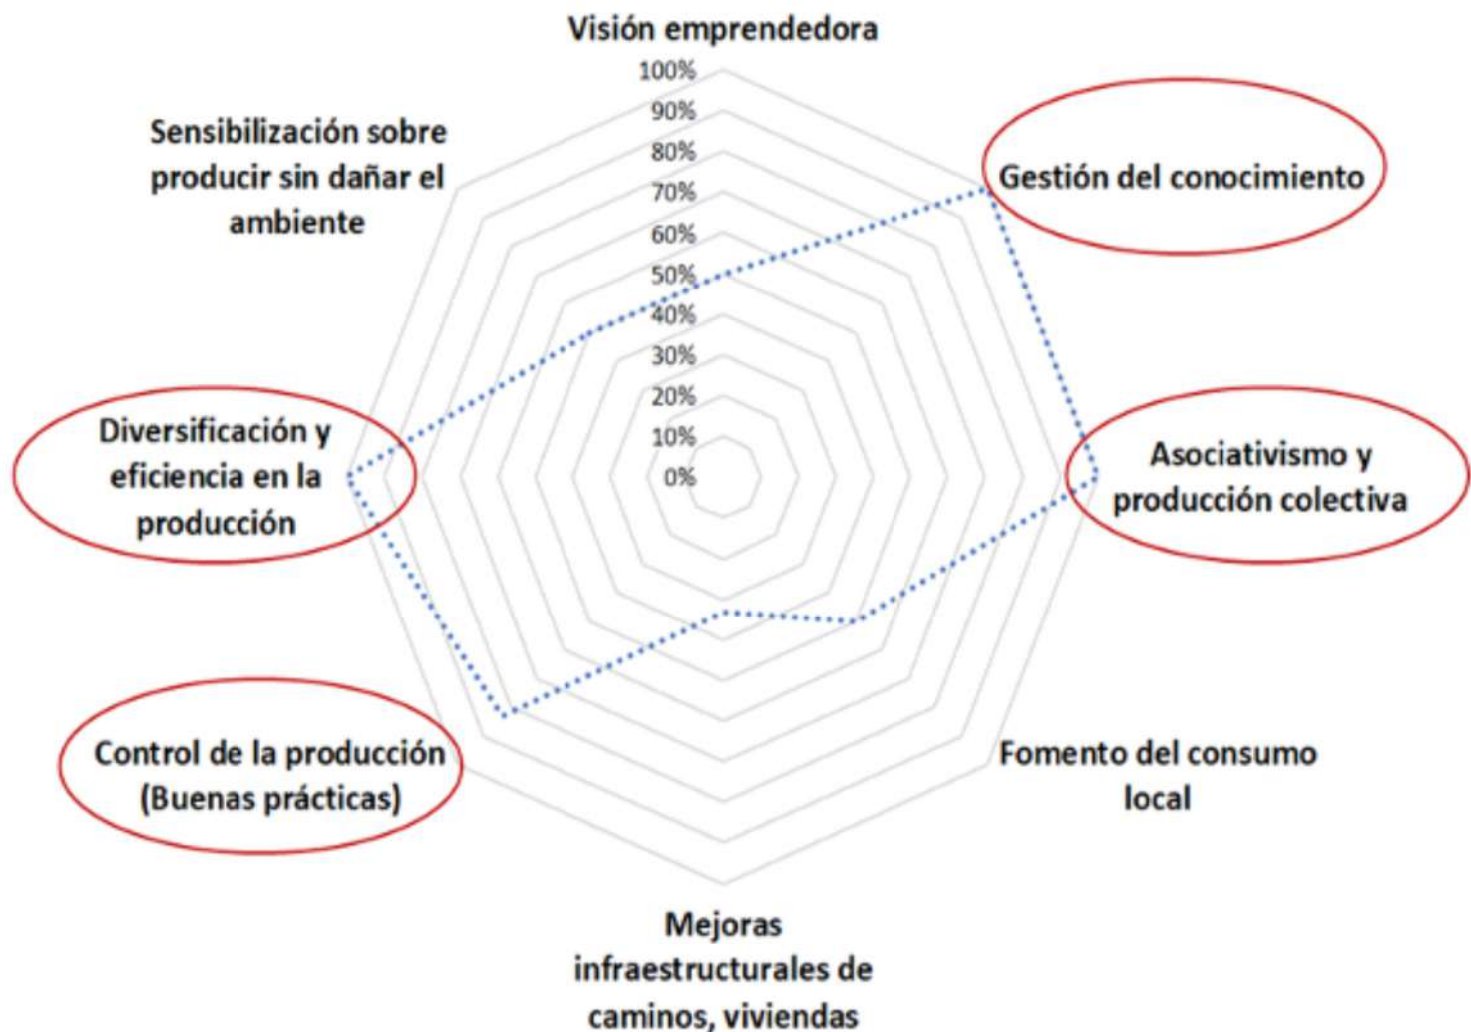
Visión emprendedora

100%
90%
80%
70%
60%
50%
40%
30%
20%
10%
0%

Sensibilización sobre producir sin dañar el ambiente

Gestión del conocimiento

Diversificación y eficiencia en la producción

Asociativismo y producción colectiva

Control de la producción (Buenas prácticas)

Fomento del consumo local

Mejoras infraestructurales de caminos, viviendas